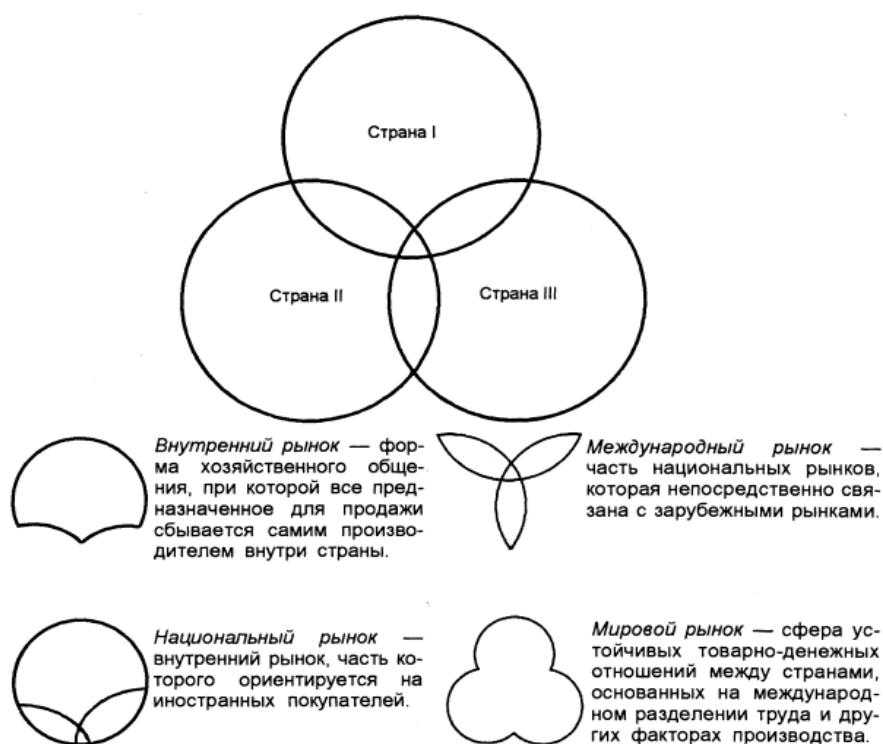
Страна I

Страна II

Страна III

Внутренний рынок — форма хозяйственного общения, при которой все предназначенное для продажи сбывается самим производителем внутри страны.

Международный рынок — часть национальных рынков, которая непосредственно связана с зарубежными рынками.

Национальный рынок — внутренний рынок, часть которого ориентируется на иностранных покупателей.

Мировой рынок — сфера устойчивых товарно-денежных отношений между странами, основанных на международном разделении труда и других факторах производства.